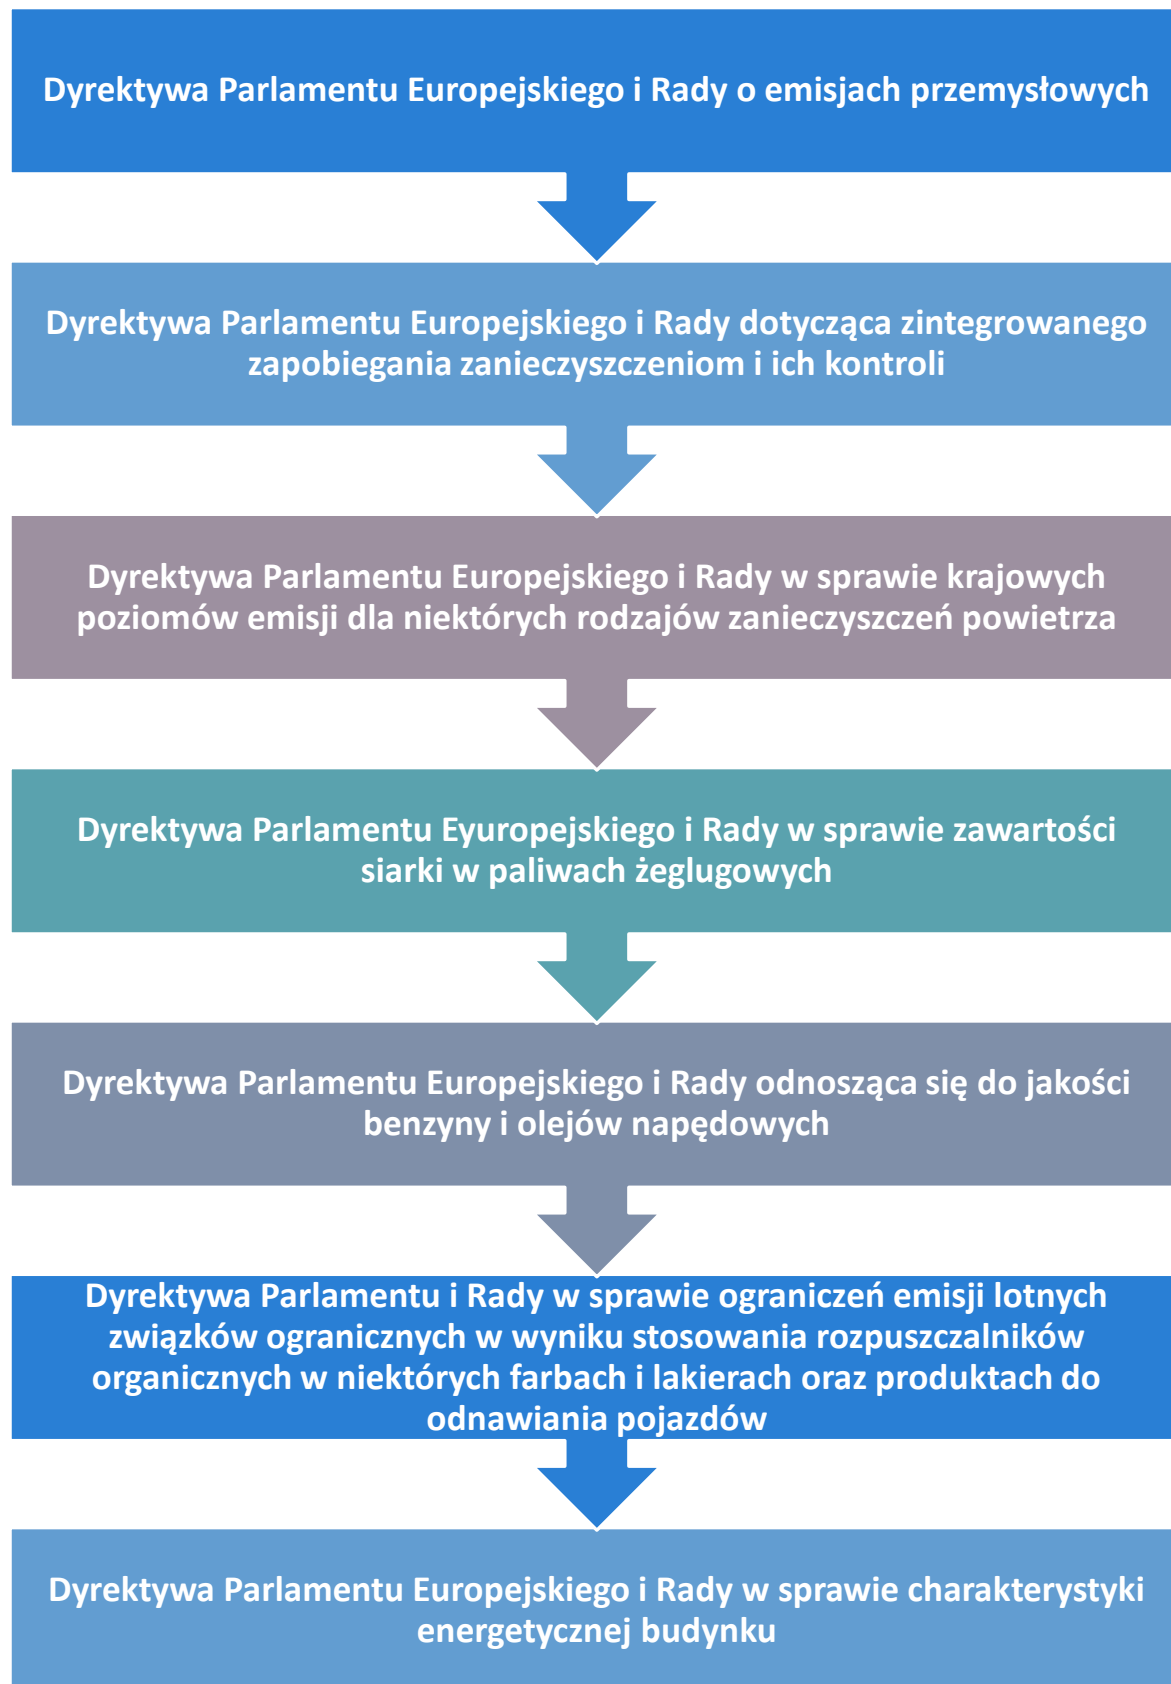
Dyrektywa Parlamentu Europejskiego i Rady o emisjach przemysłowych

Dyrektywa Parlamentu Europejskiego i Rady dotycząca zintegrowanego zapobiegania zanieczyszczeniom i ich kontroli

Dyrektywa Parlamentu Europejskiego i Rady w sprawie krajowych poziomów emisji dla niektórych rodzajów zanieczyszczeń powietrza

Dyrektywa Parlamentu Eyuropejskiego i Rady w sprawie zawartości siarki w paliwach żeglugowych

Dyrektywa Parlamentu Europejskiego i Rady odnosząca się do jakości benzyny i olejów napędowych

Dyrektywa Parlamentu i Rady w sprawie ograniczeń emisji lotnych związków ogranicznych w wyniku stosowania rozpuszczalników organicznych w niektórych farbach i lakierach oraz produktach do odnawiania pojazdów

Dyrektywa Parlamentu Europejskiego i Rady w sprawie charakterystyki energetycznej budynku